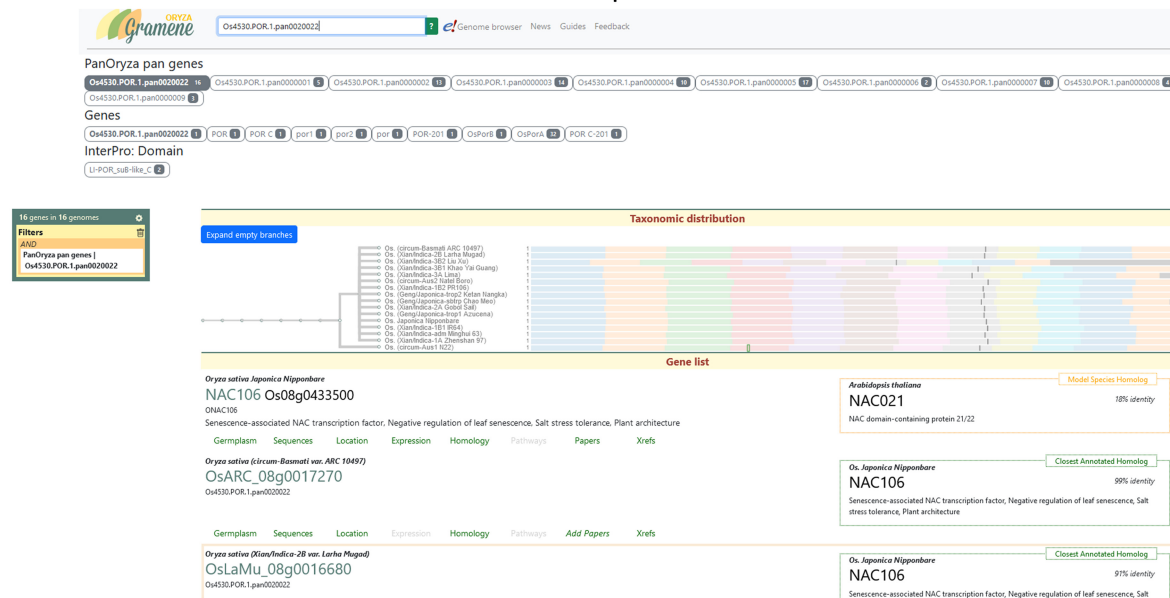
ORYZA Gramene

Os4530.POR.1.pan0020022 ? e! Genome browser News Guides Feedback

PanOryza pan genes
Os4530.POR.1.pan0020022 16 Os4530.POR.1.pan0000001 5 Os4530.POR.1.pan0000002 13 Os4530.POR.1.pan0000003 14 Os4530.POR.1.pan0000004 10 Os4530.POR.1.pan0000005 17 Os4530.POR.1.pan0000006 2 Os4530.POR.1.pan0000007 10 Os4530.POR.1.pan0000008 4
Os4530.POR.1.pan0000009 3

Genes
Os4530.POR.1.pan0020022 1 POR 1 POR C 1 por1 1 por2 1 por 1 POR-201 1 OsPorB 1 OsPorA 32 POR C-201 1

InterPro: Domain
LI-POR_su8-like_C 2

16 genes in 16 genomes
Filters
AND
PanOryza pan genes | Os4530.POR.1.pan0020022

Taxonomic distribution
Expand empty branches

Os. (circum-Basmati ARC 10497) 1
Os. (Xian/Indica-2B Larha Mugad) 1
Os. (Xian/Indica-3B2 Liu Xu) 1
Os. (Xian/Indica-3B1 Khao Yai Guang) 1
Os. (Xian/Indica-3A Lima) 1
Os. (circum-Aus2 Natel Boro) 1
Os. (Xian/Indica-1B2 PR106) 1
Os. (Geng/Japonica-trop2 Ketan Nangka) 1
Os. (Geng/Japonica-subtrp Chao Meo) 1
Os. (Geng/Japonica-trop1 Azucena) 1
Os. Japonica Nipponbare 1
Os. (Xian/Indica-1B1 IR64) 1
Os. (Xian/Indica-adm Minghui 63) 1
Os. (Xian/Indica-2A Gobol Sail) 1
Os. (Xian/Indica-1A Zhenshan 97) 1
Os. (circum-Aus1 N22) 1

Gene list

Oryza sativa Japonica Nipponbare
NAC106 Os08g0433500
ONAC106
Senescence-associated NAC transcription factor, Negative regulation of leaf senescence, Salt stress tolerance, Plant architecture
Germplasm Sequences Location Expression Homology Pathways Papers Xrefs

Model Species Homolog
Arabidopsis thaliana
NAC021 18% identity
NAC domain-containing protein 21/22

Oryza sativa (circum-Basmati var. ARC 10497)
OsARC_08g0017270
Os4530.POR.1.pan0020022

Closest Annotated Homolog
Os. Japonica Nipponbare
NAC106 99% identity
Senescence-associated NAC transcription factor, Negative regulation of leaf senescence, Salt stress tolerance, Plant architecture

Germplasm Sequences Location Expression Homology Pathways Add Papers Xrefs

Oryza sativa (Xian/Indica-2B var. Larha Mugad)
OsLaMu_08g0016680
Os4530.POR.1.pan0020022

Closest Annotated Homolog
Os. Japonica Nipponbare
NAC106 91% identity
Senescence-associated NAC transcription factor, Negative regulation of leaf senescence, Salt